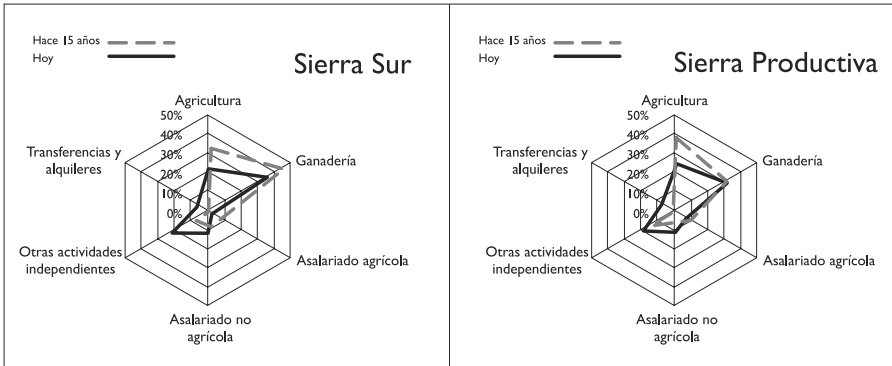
Hace 15 años
Hoy

Sierra Sur

Agricultura
50%
40%
30%
20%
10%
0%
Ganadería
Asalariado agrícola
Asalariado no agrícola
Otras actividades independientes
Transferencias y alquileres

Hace 15 años
Hoy

Sierra Productiva

Agricultura
50%
40%
30%
20%
10%
0%
Ganadería
Asalariado agrícola
Asalariado no agrícola
Otras actividades independientes
Transferencias y alquileres